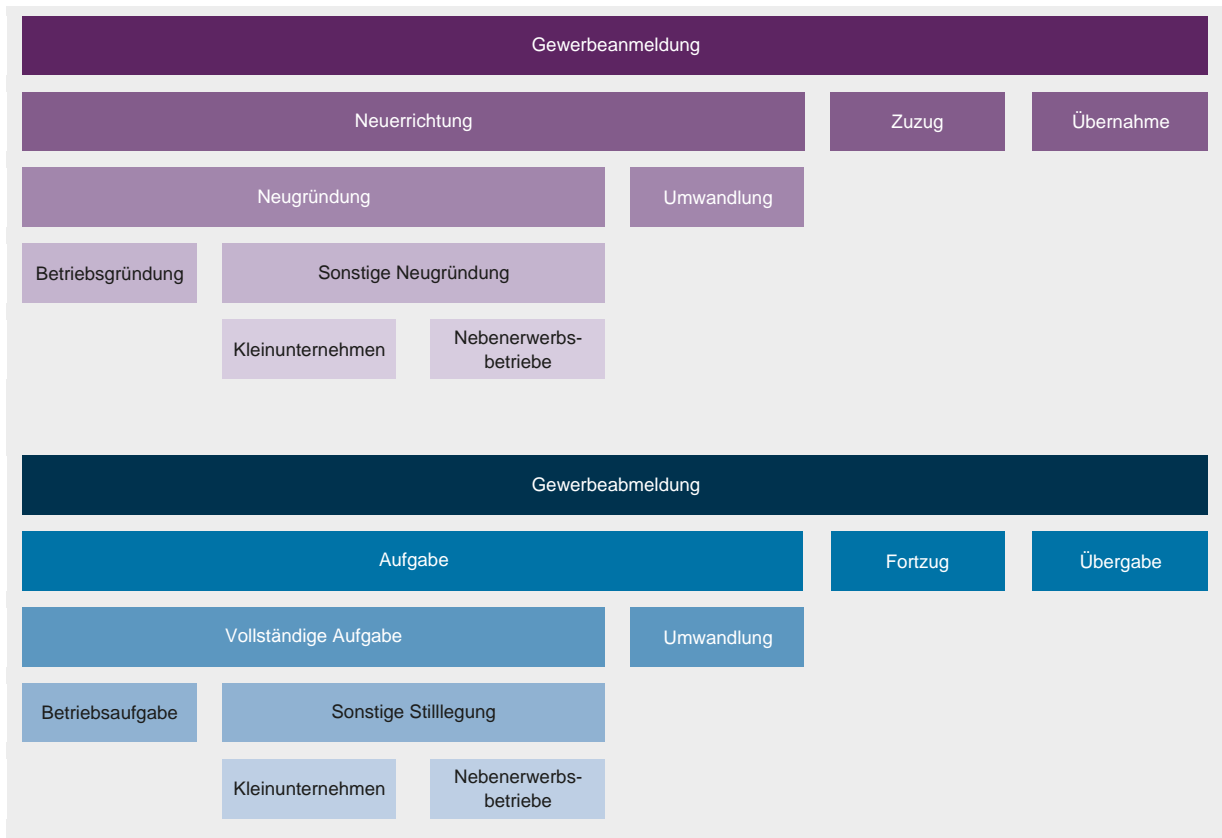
Gewerbeanmeldung

Neuerrichtung

Zuzug

Übernahme

Neugründung

Umwandlung

Betriebsgründung

Sonstige Neugründung

Kleinunternehmen

Nebenerwerbsbetriebe

Gewerbeabmeldung

Aufgabe

Fortzug

Übergabe

Vollständige Aufgabe

Umwandlung

Betriebsaufgabe

Sonstige Stilllegung

Kleinunternehmen

Nebenerwerbsbetriebe